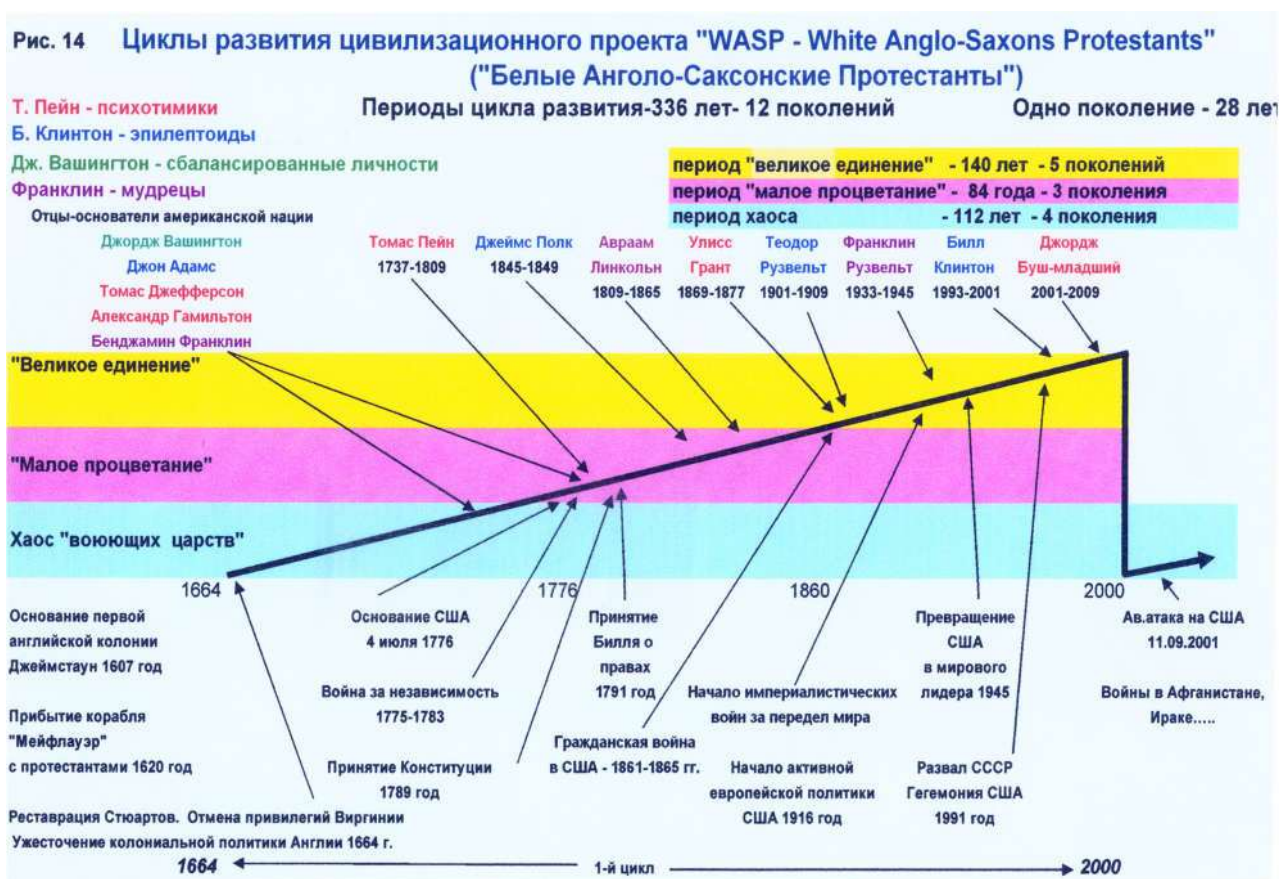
Рис. 14 Циклы развития цивилизационного проекта "WASP - White Anglo-Saxons Protestants" ("Белые Анголо-Саксонские Протестанты")

Т. Пейн - психотимики
Б. Клинтон - эпилептоиды
Дж. Вашингтон - сбалансированные личности
Франклин - мудрецы

Периоды цикла развития-336 лет- 12 поколений

Одно поколение - 28 лет

период "великое единение" - 140 лет - 5 поколений
период "малое процветание" - 84 года - 3 поколения
период хаоса - 112 лет - 4 поколения

Отцы-основатели американской нации
Джордж Вашингтон
Джон Адамс
Томас Джефферсон
Александр Гамильтон
Бенджамин Франклин

Томас Пейн 1737-1809
Джеймс Полк 1845-1849
Авраам Линкольн 1809-1865
Улисс Грант 1869-1877
Теодор Рузвельт 1901-1909
Франклин Рузвельт 1933-1945
Билл Клинтон 1993-2001
Джордж Буш-младший 2001-2009

"Великое единение"
"Малое процветание"
Хаос "воюющих царств"

1664
1776
1860
2000

Основание первой английской колонии Джеймстаун 1607 год

Прибытие корабля "Мейфлауэр" с протестантами 1620 год

Реставрация Стюартов. Отмена привилегий Виргинии
Ужесточение колониальной политики Англии 1664 г.

Основание США 4 июля 1776

Война за независимость 1775-1783

Принятие Конституции 1789 год

Принятие Билля о правах 1791 год

Гражданская война в США - 1861-1865 гг.

Начало империалистических войн за передел мира

Начало активной европейской политики США 1916 год

Превращение США в мирового лидера 1945

Развал СССР Гегемония США 1991 год

Ав.атака на США 11.09.2001

Войны в Афганистане, Ираке.....

1664 1-й цикл 2000